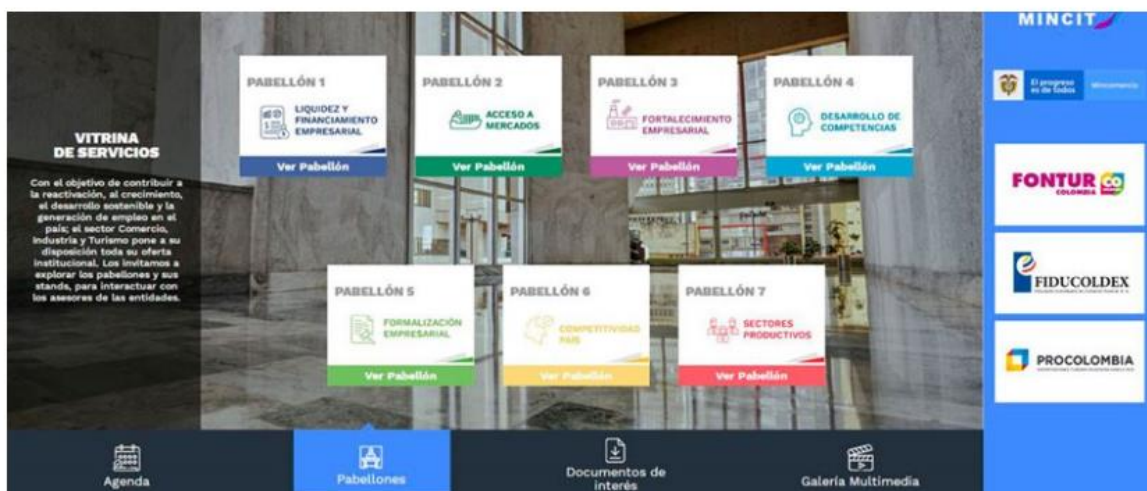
VITRINA DE SERVICIOS

Con el objetivo de contribuir a la reactivación, al crecimiento, el desarrollo sostenible y la generación de empleo en el país; el sector Comercio, Industria y Turismo pone a su disposición toda su oferta institucional. Los invitamos a explorar los pabellones y sus stands, para interactuar con los asesores de las entidades.

PABELLÓN 1
LIQUIDEZ Y FINANCIAMIENTO EMPRESARIAL
Ver Pabellón

PABELLÓN 2
ACCESO A MERCADOS
Ver Pabellón

PABELLÓN 3
FORTALECIMIENTO EMPRESARIAL
Ver Pabellón

PABELLÓN 4
DESARROLLO DE COMPETENCIAS
Ver Pabellón

PABELLÓN 5
FORMALIZACIÓN EMPRESARIAL
Ver Pabellón

PABELLÓN 6
COMPETITIVIDAD PAÍS
Ver Pabellón

PABELLÓN 7
SECTORES PRODUCTIVOS
Ver Pabellón

MINCIT

El progreso es de todos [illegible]

FONTUR CO COLOMBIA

FIDUCOLDEX

PROCOLOMBIA

Agenda

Pabellones

Documentos de interés

Galería Multimedia